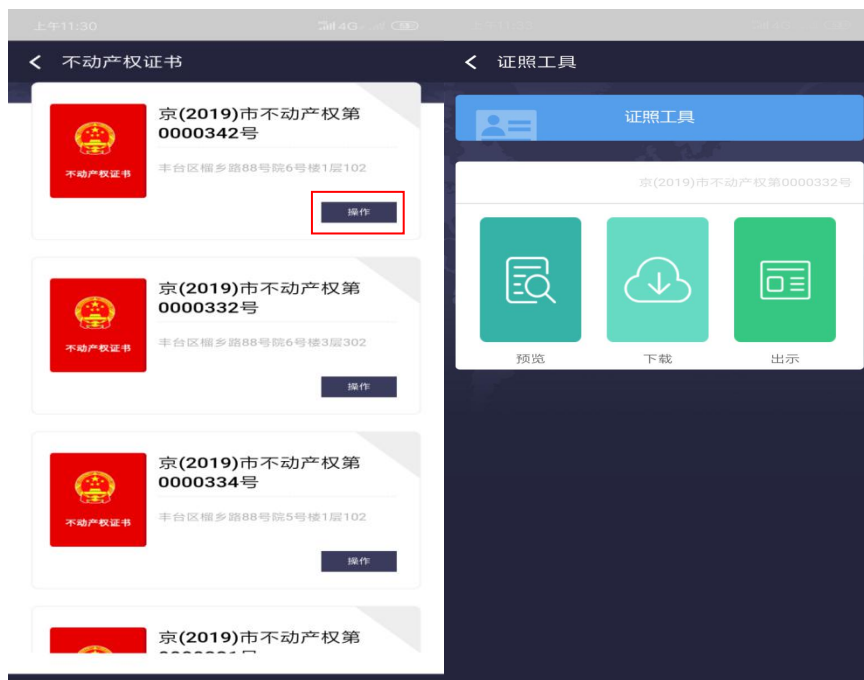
上午11:30 4G

不动产权证书

不动产权证书

京(2019)市不动产权第0000342号

丰台区榴乡路88号院6号楼1层102

操作

不动产权证书

京(2019)市不动产权第0000332号

丰台区榴乡路88号院6号楼3层302

操作

不动产权证书

京(2019)市不动产权第0000334号

丰台区榴乡路88号院5号楼1层102

操作

京(2019)市不动产权第
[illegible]

证照工具

证照工具

京(2019)市不动产权第0000332号

预览

下载

出示